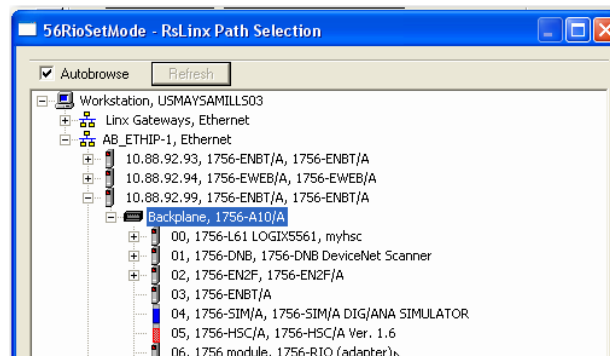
56RioSetMode - RsLinx Path Selection

Autobrowse
Refresh

Workstation, USMAYSAMILLS03
Linx Gateways, Ethernet
AB_ETHIP-1, Ethernet
10.88.92.93, 1756-ENBT/A, 1756-ENBT/A
10.88.92.94, 1756-EWEB/A, 1756-EWEB/A
10.88.92.99, 1756-ENBT/A, 1756-ENBT/A
Backplane, 1756-A10/A
00, 1756-L61 LOGIX5561, myhsc
01, 1756-DNB, 1756-DNB DeviceNet Scanner
02, 1756-EN2F, 1756-EN2F/A
03, 1756-ENBT/A
04, 1756-SIM/A, 1756-SIM/A DIG/ANA SIMULATOR
05, 1756-HSC/A, 1756-HSC/A Ver. 1.6
06, 1756 module, 1756-RIO (adapter)